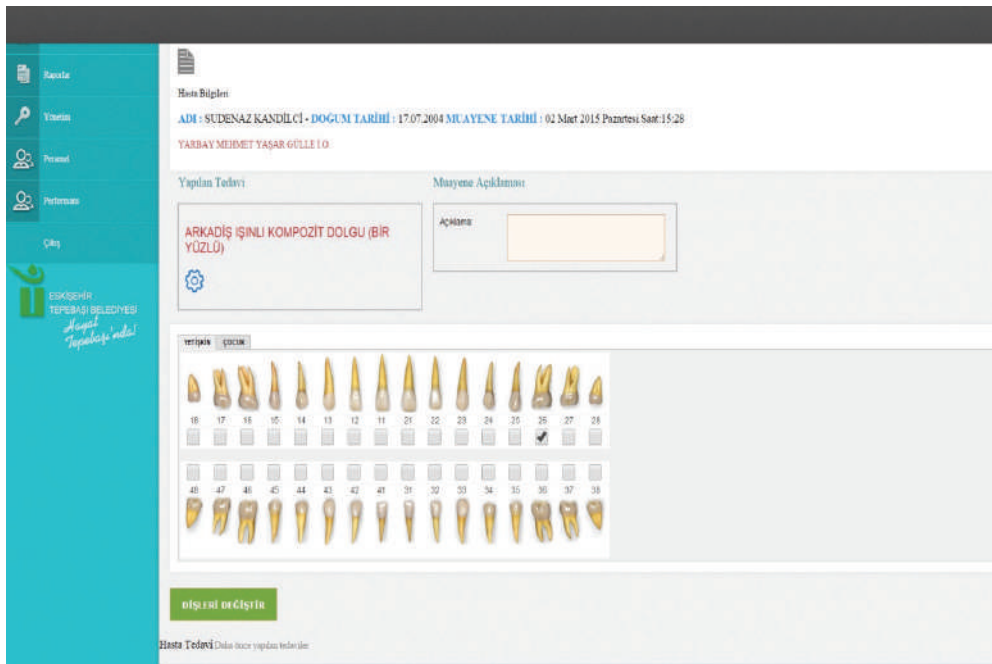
Raporlar
Yönetim
Personel
Performans
Çıkış

ESKİŞEHİR TEPEBAŞI BELEDİYESİ
Hayat Tepebaşı'nda!

Hasta Bilgileri

ADI : SUDENAZ KANDİLCİ - DOĞUM TARİHİ : 17.07.2004 MUAYENE TARİHİ : 02 Mart 2015 Pazartesi Saat:15:28

YARBAY MEHMET YAŞAR GÜLLE İ.O.

Yapılan Tedavi

ARKADİŞ IŞINLI KOMPOZİT DOLGU (BİR YÜZLÜ)

Muayene Açıklaması

Açıklama

YETİŞKİN ÇOCUK

18 17 16 15 14 13 12 11 21 22 23 24 25 26 27 28

48 47 46 45 44 43 42 41 31 32 33 34 35 36 37 38

DİŞLERİ DEĞİŞTİR

Hasta Tedavi Daha önce yapılan tedaviler